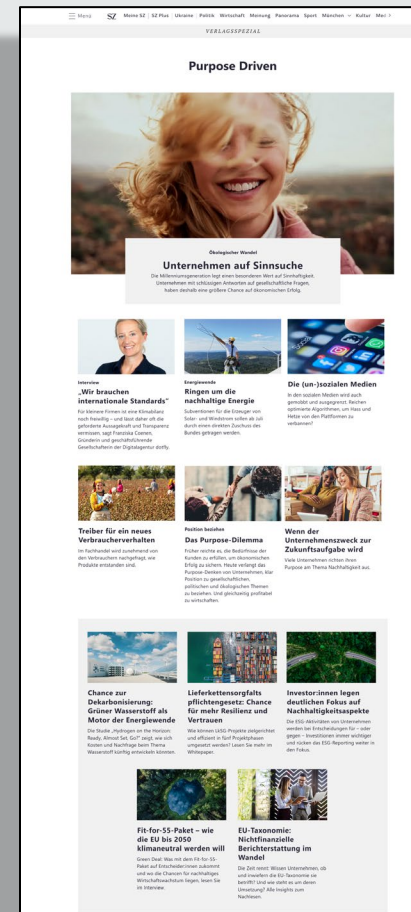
Menü SZ Meine SZ | SZ Plus | Ukraine | Politik | Wirtschaft | Meinung | Panorama | Sport | München | Kultur | Mei

VERLAGSSPEZIAL

Purpose Driven

Ökologischer Wandel

Unternehmen auf Sinnsuche

Die Millennialsgeneration legt einen besonderen Wert auf Sinnhaftigkeit. Unternehmen mit schlüssigen Antworten auf gesellschaftliche Fragen, haben deshalb eine größere Chance auf ökonomischen Erfolg.

Interview

„Wir brauchen internationale Standards"

Für kleinere Firmen ist eine Klimabilanz noch freiwillig – und lässt daher oft die geforderte Aussagekraft und Transparenz vermissen, sagt Franziska Cozzen, Gründerin und geschäftsführende Gesellschafterin der Digitalagentur dotfly.

Energiewende

Ringen um die nachhaltige Energie

Subventionen für die Erzeuger von Solar- und Windstrom sollen ab Juli durch einen direkten Zuschuss des Bundes getragen werden.

Die (un-)sozialen Medien

In den sozialen Medien wird auch gemobbt und ausgegrenzt. Reichen optimierte Algorithmen, um Hass und Hetze von den Plattformen zu verbannen?

Treiber für ein neues Verbraucherverhalten

Im Fachhandel wird zunehmend von den Verbrauchern nachgefragt, wie Produkte entstanden sind.

Position beziehen

Das Purpose-Dilemma

Früher reichte es, die Bedürfnisse der Kunden zu erfüllen, um ökonomischen Erfolg zu sichern. Heute verlangt das Purpose-Denken von Unternehmen, klar Position zu gesellschaftlichen, politischen und ökologischen Themen zu beziehen. Und gleichzeitig profitabel zu wirtschaften.

Wenn der Unternehmenszweck zur Zukunftsaufgabe wird

Viele Unternehmen richten ihren Purpose am Thema Nachhaltigkeit aus.

Chance zur Dekarbonisierung: Grüner Wasserstoff als Motor der Energiewende

Die Studie „Hydrogen on the Horizon: Ready, Almost Set, Go?" zeigt, wie sich Kosten und Nachfrage beim Thema Wasserstoff künftig entwickeln könnten.

Lieferkettensorgfaltspflichtengesetz: Chance für mehr Resilienz und Vertrauen

Wie können LkSG-Projekte zielgerichtet und effizient in fünf Projektphasen umgesetzt werden? Lesen Sie mehr im Whitepaper.

Investor:innen legen deutlichen Fokus auf Nachhaltigkeitsaspekte

Die ESG-Aktivitäten von Unternehmen werden bei Entscheidungen für – oder gegen – Investitionen immer wichtiger und rücken das ESG-Reporting weiter in den Fokus.

Fit-for-55-Paket – wie die EU bis 2050 klimaneutral werden will

Green Deal: Was mit dem Fit-for-55-Paket auf Entscheider:innen zukommt und wo die Chancen für nachhaltiges Wirtschaftswachstum liegen, lesen Sie im Interview.

EU-Taxonomie: Nichtfinanzielle Berichterstattung im Wandel

Die Zeit rennt: Wissen Unternehmen, ob und inwiefern die EU-Taxonomie sie betrifft? Und wie steht es um deren Umsetzung? Alle Insights zum Nachlesen.